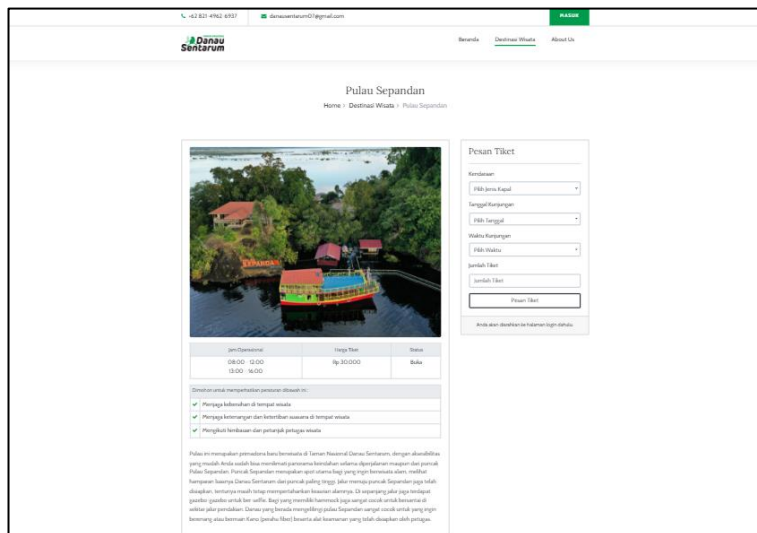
+62 821 4962 6937 danausentarum07@gmail.com MASUK

Danau Sentarum

Beranda Destinasi Wisata About Us

Pulau Sepandan

Home › Destinasi Wisata › Pulau Sepandan

SEPANDAN

| Jam Operasional | Harga Tiket | Status |
|---|---|---|
| 08:00 - 12:00 13:00 - 16:00 | Rp 30.000 | Buka |

Dimohon untuk memperhatikan peraturan dibawah ini :

Menjaga kebersihan di tempat wisata

Menjaga ketenangan dan ketertiban suasana di tempat wisata

Mengikuti himbauan dan petunjuk petugas wisata

Pulau ini merupakan primadona baru berwisata di Taman Nasional Danau Sentarum, dengan aksesibilitas yang mudah Anda sudah bisa menikmati panorama keindahan selama diperjalanan maupun dari puncak Pulau Sepandan. Puncak Sepandan merupakan spot utama bagi yang ingin berwisata alam, melihat hamparan luasnya Danau Sentarum dari puncak paling tinggi. Jalur menuju puncak Sepandan juga telah disiapkan, tentunya masih tetap mempertahankan keasrian alamnya. Di sepanjang jalur juga terdapat gazebo-gazebo untuk ber-selfie. Bagi yang memiliki hammock juga sangat cocok untuk bersantai di sekitar jalur pendakian. Danau yang berada mengelilingi pulau Sepandan sangat cocok untuk yang ingin berenang atau bermain Kano (perahu fiber) beserta alat keamanan yang telah disiapkan oleh petugas.

Pesan Tiket

Kendaraan

Pilih Jenis Kapal

Tanggal Kunjungan

Pilih Tanggal

Waktu Kunjungan

Pilih Waktu

Jumlah Tiket

Jumlah Tiket

Pesan Tiket

Anda akan diarahkan ke halaman login dahulu